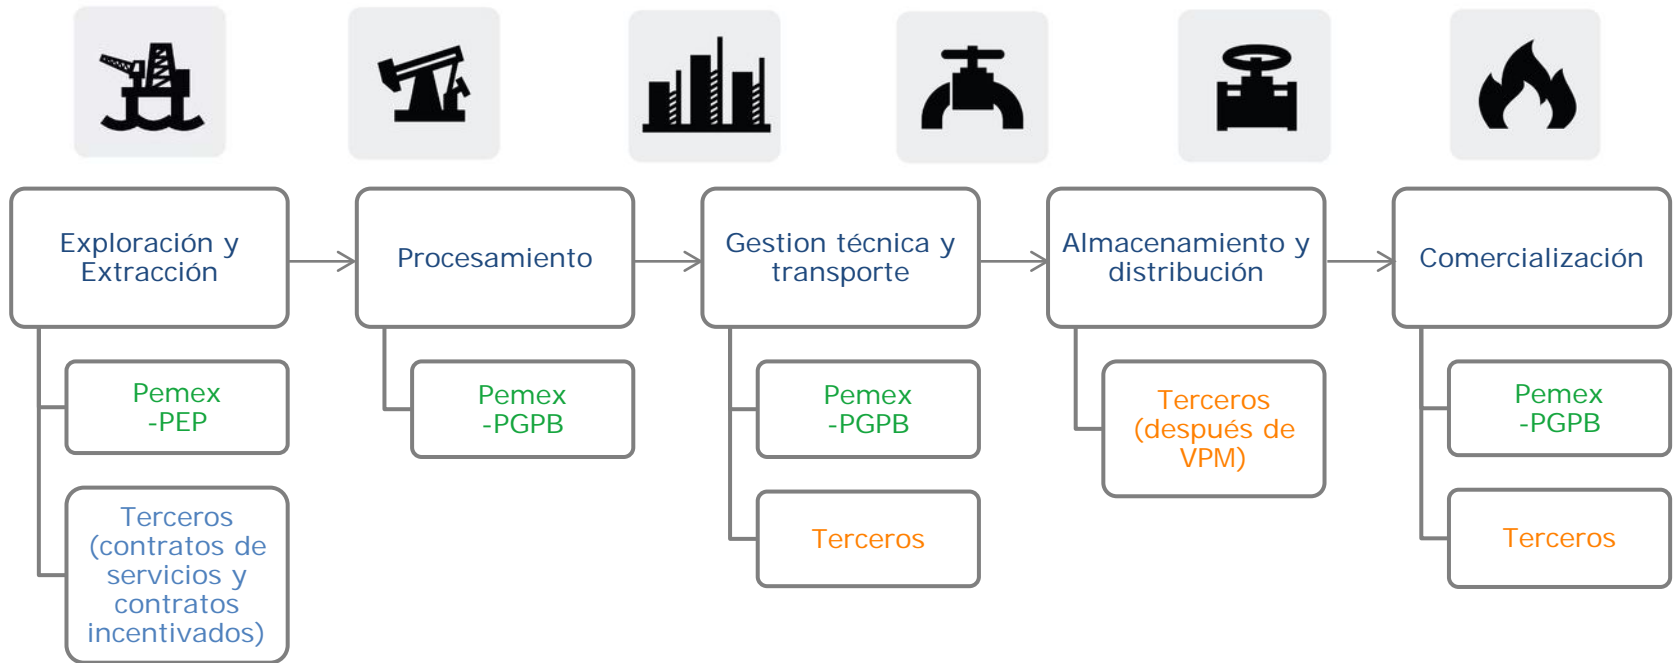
Exploración y Extracción

Pemex -PEP

Terceros (contratos de servicios y contratos incentivados)

Procesamiento

Pemex -PGPB

Gestion técnica y transporte

Pemex -PGPB

Terceros

Almacenamiento y distribución

Terceros (después de VPM)

Comercialización

Pemex -PGPB

Terceros